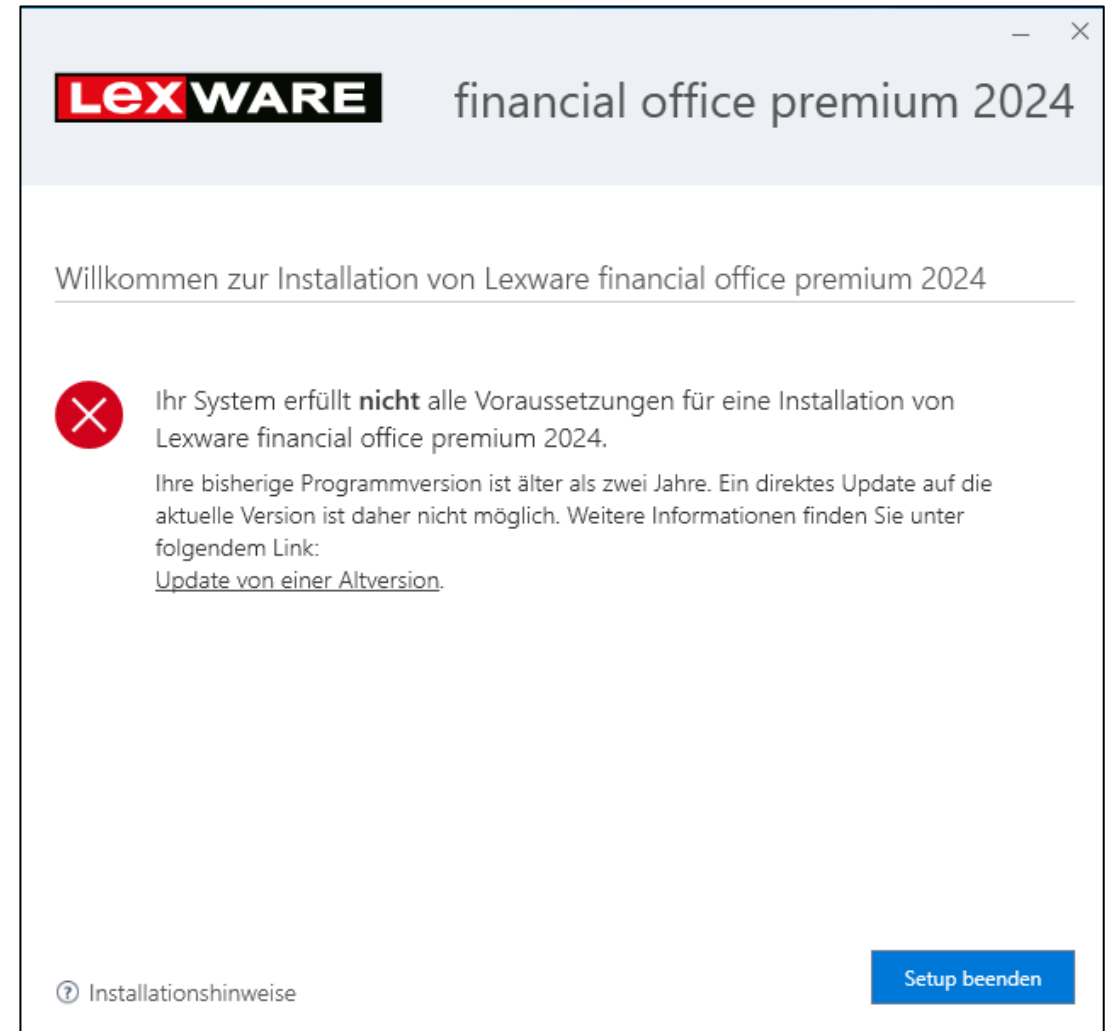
– ×

LEXWARE financial office premium 2024

Willkommen zur Installation von Lexware financial office premium 2024

Ihr System erfüllt **nicht** alle Voraussetzungen für eine Installation von Lexware financial office premium 2024.

Ihre bisherige Programmversion ist älter als zwei Jahre. Ein direktes Update auf die aktuelle Version ist daher nicht möglich. Weitere Informationen finden Sie unter folgendem Link:
Update von einer Altversion.

? Installationshinweise

Setup beenden